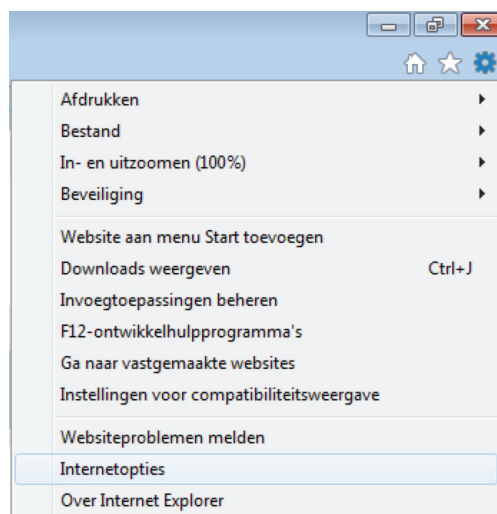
Afdrukken
Bestand
In- en uitzoomen (100%)
Beveiliging

Website aan menu Start toevoegen
Downloads weergeven Ctrl+J
Invoegtoepassingen beheren
F12-ontwikkelhulpprogramma's
Ga naar vastgemaakte websites
Instellingen voor compatibiliteitsweergave

Websiteproblemen melden
Internetopties
Over Internet Explorer